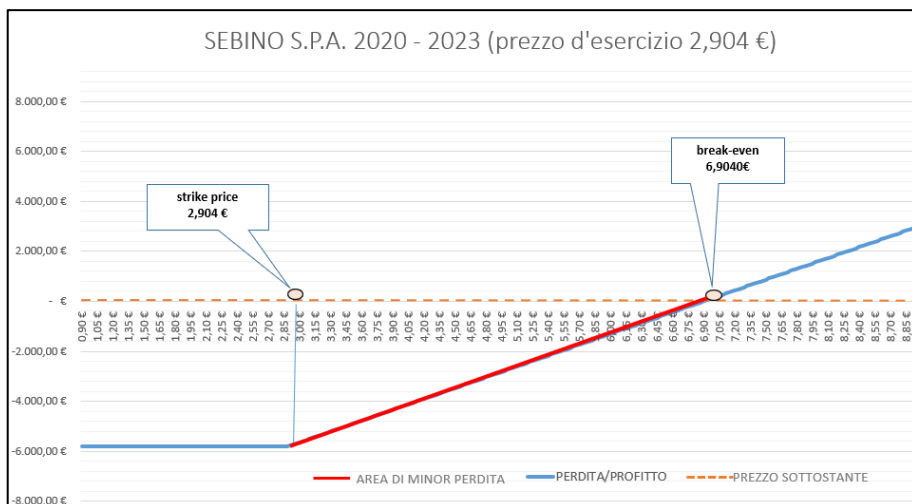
SEBINO S.P.A. 2020 - 2023 (prezzo d'esercizio 2,904 €)

8.000,00 €
6.000,00 €
4.000,00 €
2.000,00 €
- €
-2.000,00 €
-4.000,00 €
-6.000,00 €
-8.000,00 €

strike price
2,904 €

break-even
6,9040€

0,90 € 1,05 € 1,20 € 1,35 € 1,50 € 1,65 € 1,80 € 1,95 € 2,10 € 2,25 € 2,40 € 2,55 € 2,70 € 2,85 € 3,00 € 3,15 € 3,30 € 3,45 € 3,60 € 3,75 € 3,90 € 4,05 € 4,20 € 4,35 € 4,50 € 4,65 € 4,80 € 4,95 € 5,10 € 5,25 € 5,40 € 5,55 € 5,70 € 5,85 € 6,00 € 6,15 € 6,30 € 6,45 € 6,60 € 6,75 € 6,90 € 7,05 € 7,20 € 7,35 € 7,50 € 7,65 € 7,80 € 7,95 € 8,10 € 8,25 € 8,40 € 8,55 € 8,70 € 8,85 €

AREA DI MINOR PERDITA
PERDITA/PROFITTO
PREZZO SOTTOSTANTE